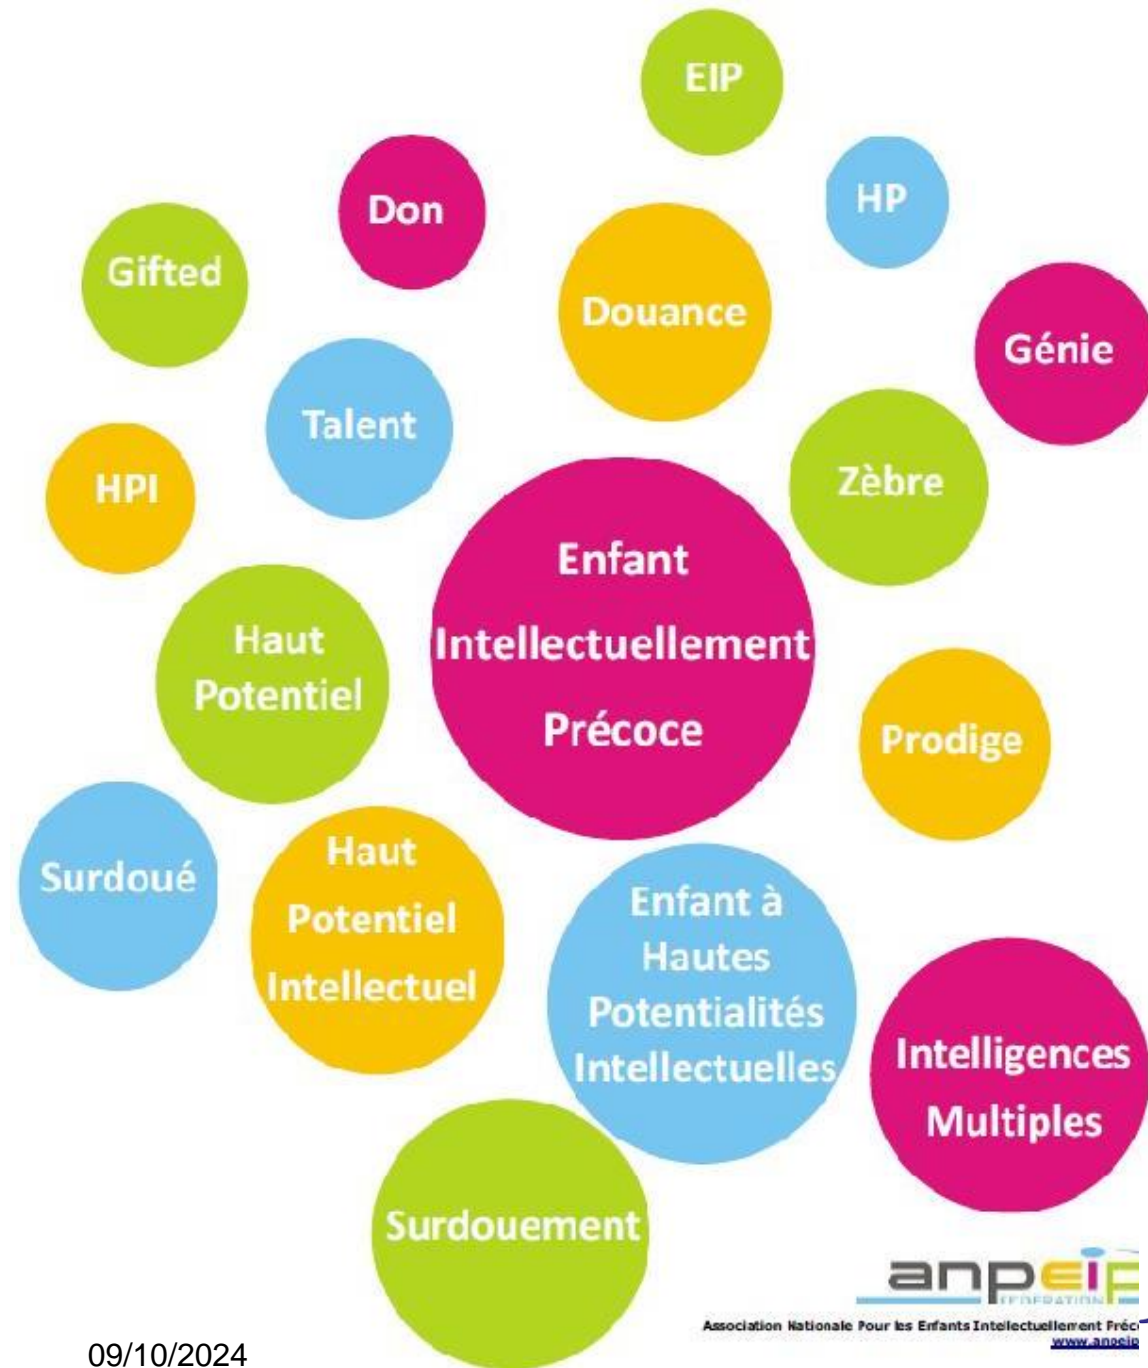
EIP

Don

HP

Gifted

Douance

Génie

Talent

Zèbre

HPI

Enfant Intellectuellement Précoce

Haut Potentiel

Prodige

Surdoué

Haut Potentiel Intellectuel

Enfant à Hautes Potentialités Intellectuelles

Intelligences Multiples

Surdouement

anpeip
FEDERATION
Association Nationale Pour les Enfants Intellectuellement Préc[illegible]
www.anpeip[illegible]

09/10/2024